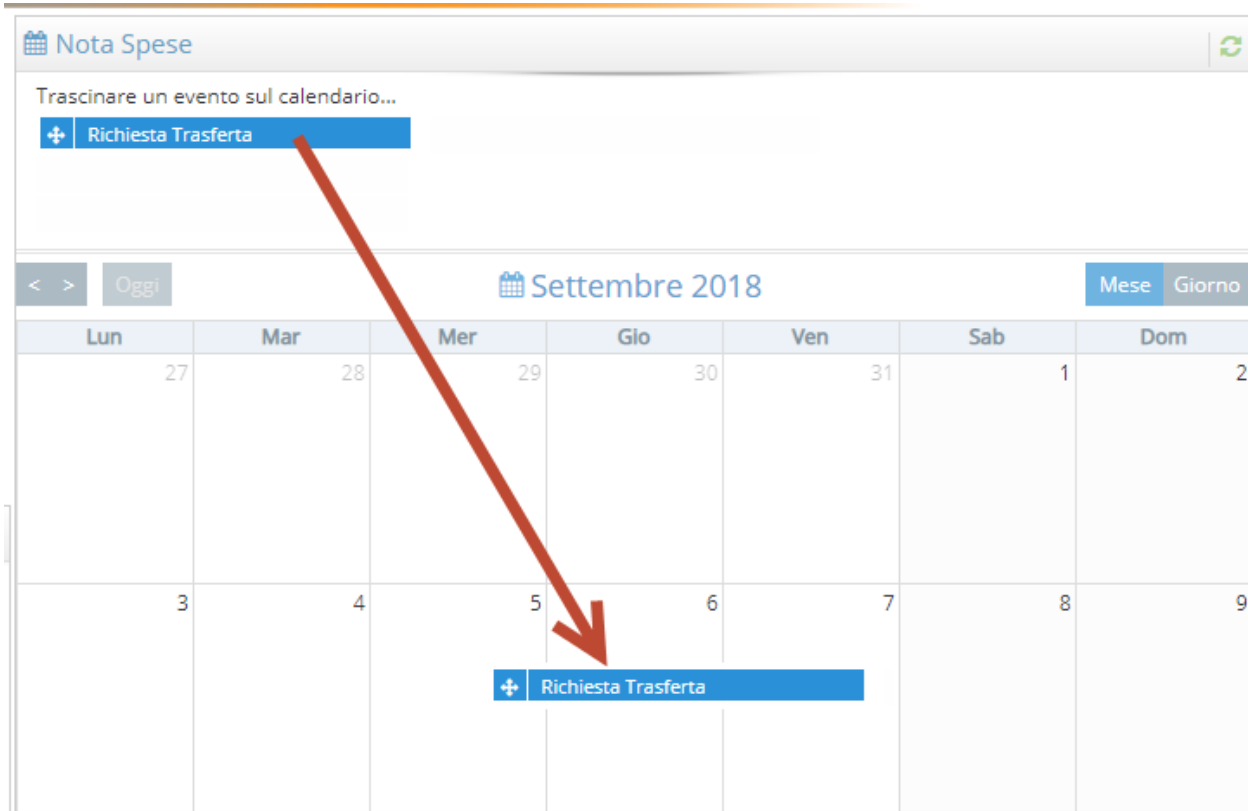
Nota Spese

Trascinare un evento sul calendario...

Richiesta Trasferta

< > Oggi

Settembre 2018

Mese Giorno

| Lun | Mar | Mer | Gio | Ven | Sab | Dom |
|---|---|---|---|---|---|---|
| 27 | 28 | 29 | 30 | 31 | 1 | 2 |
| 3 | 4 | 5 | 6 | 7 | 8 | 9 |

Richiesta Trasferta